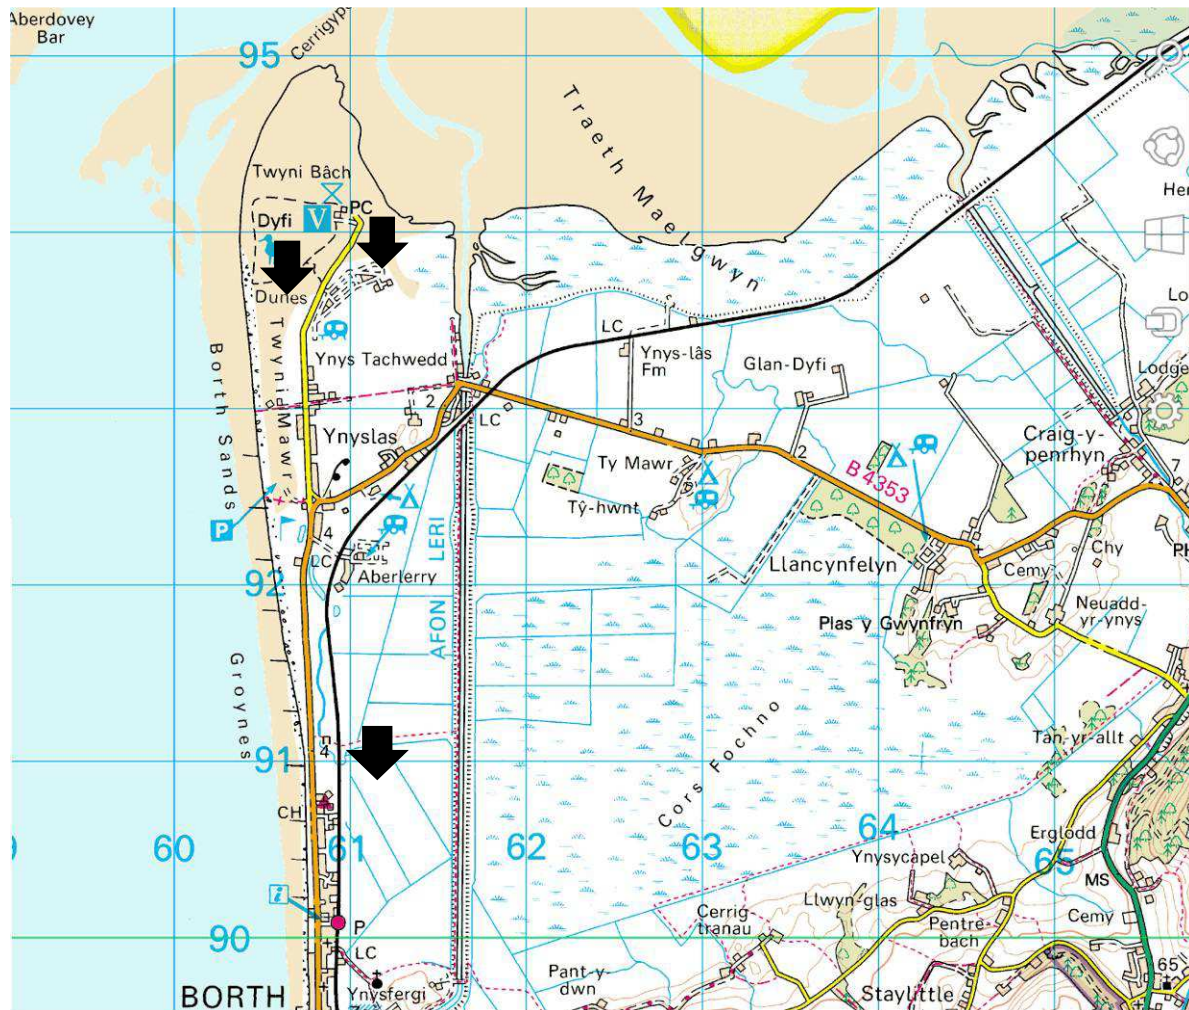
Aberdovey Bar
95
Cerrigyp
Traeth Maelgwyn
Twyni Bâch
PC
Dyfi
V
Dunes
Twyni Mawr
Borth Sands
Ynys Tachwedd
LC
Ynys-lâs Fm
Glan-Dyfi
Lodge
Ynyslas
2
LC
3
2
Craig-y-penrhyn
Ty Mawr
B 4353
Tŷ-hwnt
P
4
LC
Aberlerry
AFON LERI
92
Llancynfelyn
Chy
Cemy
Neuadd-yr-ynys
Plas y Gwynfryn
Groynes
91
4
Cors Fochno
Tan-yr-allt
CH
60
61
62
63
64
65
Erglodd
Ynysycapel
MS
Cemy
Llwyn-glas
Pentre-bach
Cerrig-tranau
90
P
LC
Pant-y-dwn
BORTH
Ynysfergi
Staylittle
65
Her
Lo
Ph